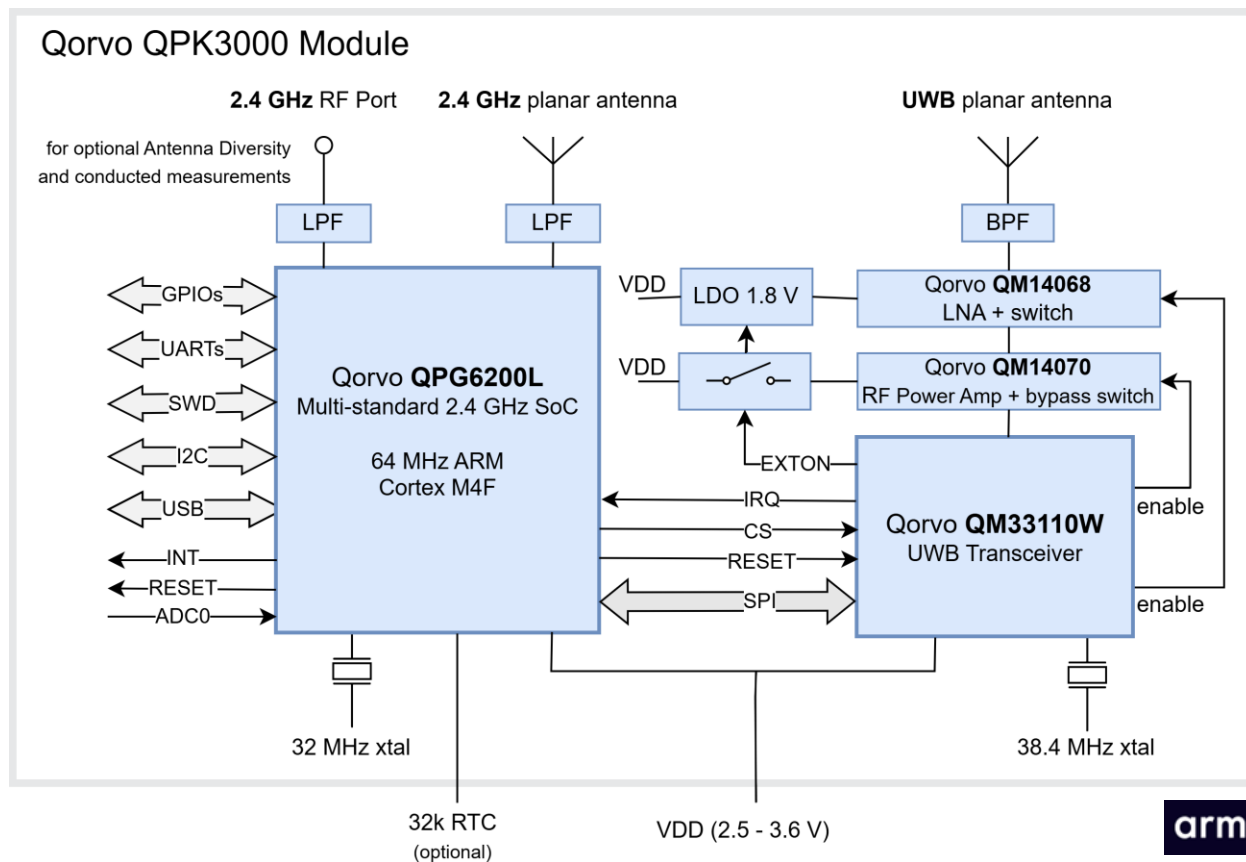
Qorvo QPK3000 Module

2.4 GHz RF Port

for optional Antenna Diversity and conducted measurements

2.4 GHz planar antenna

UWB planar antenna

LPF

LPF

BPF

VDD

LDO 1.8 V

Qorvo QM14068
LNA + switch

VDD

Qorvo QM14070
RF Power Amp + bypass switch

GPIOs

UARTs

SWD

I2C

USB

INT

RESET

ADC0

Qorvo QPG6200L
Multi-standard 2.4 GHz SoC

64 MHz ARM
Cortex M4F

EXTON

IRQ

CS

RESET

SPI

Qorvo QM33110W
UWB Transceiver

enable

enable

32 MHz xtal

38.4 MHz xtal

32k RTC
(optional)

VDD (2.5 - 3.6 V)

arm